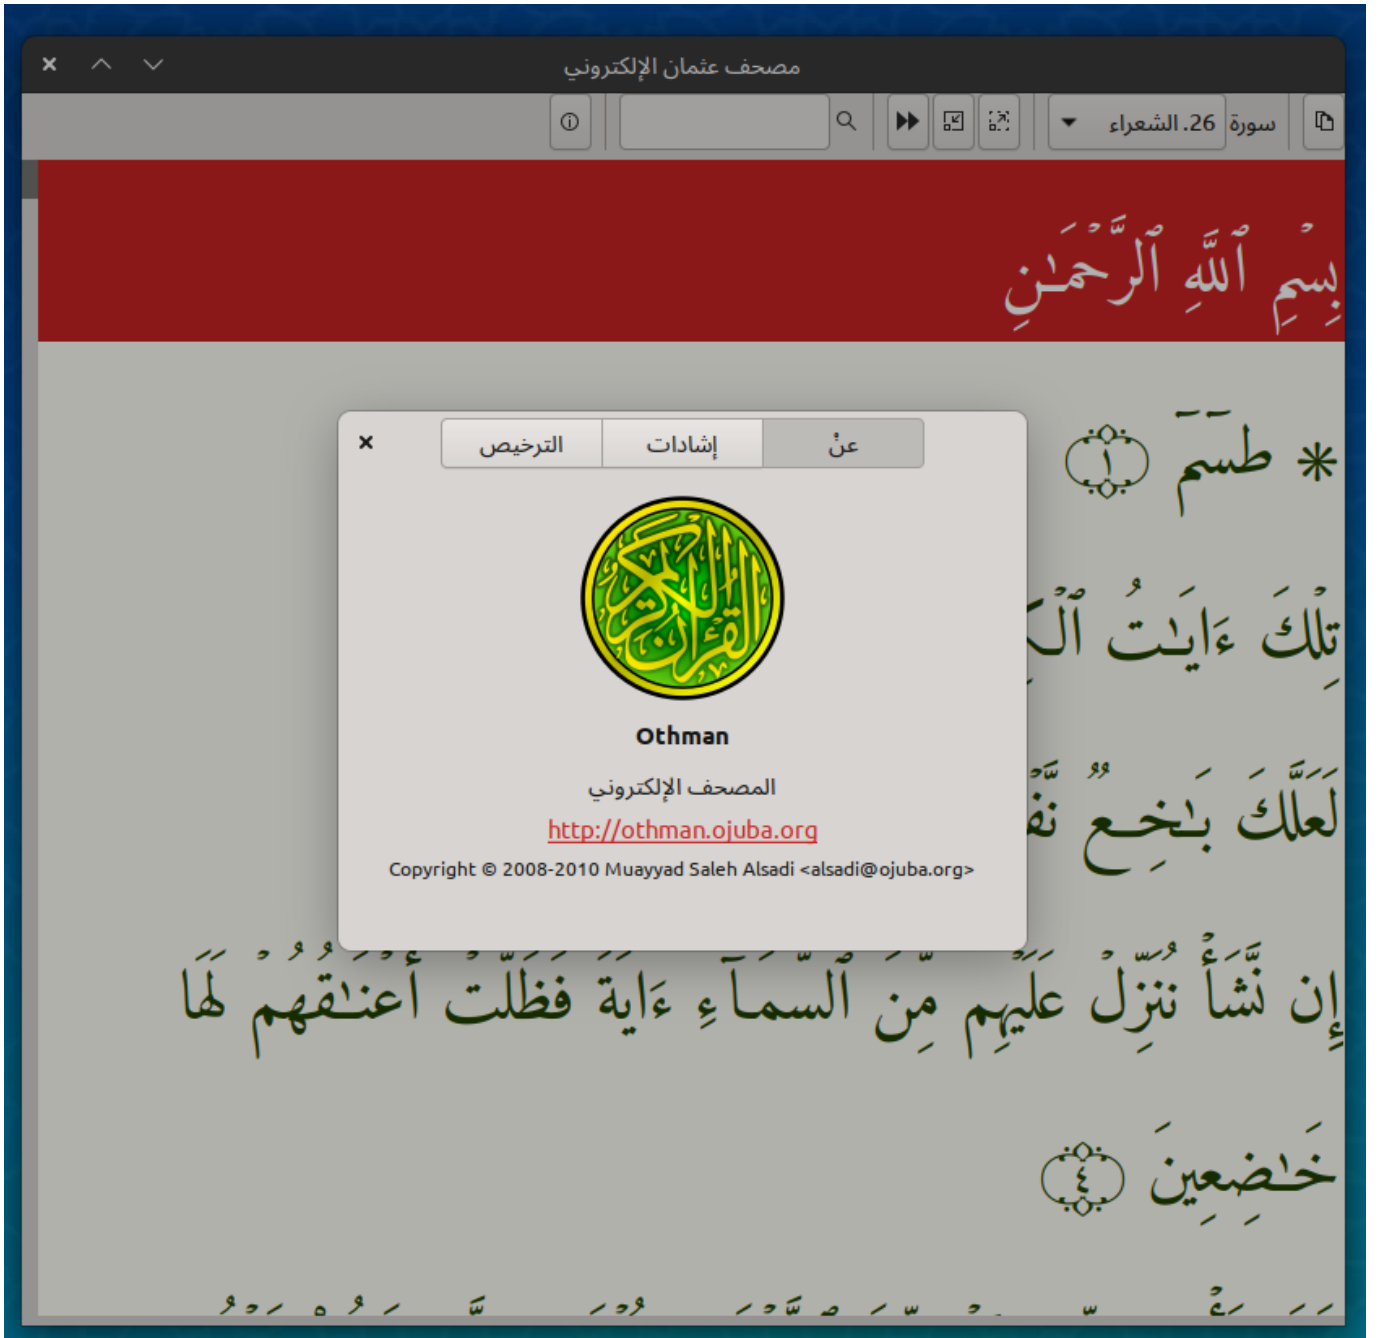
مصحف عثمان الإلكتروني

سورة 26. الشعراء

بِسۡمِ ٱللَّهِ ٱلرَّحۡمَٰنِ

طسٓمٓ ١

تِلۡكَ ءَايَٰتُ ٱلۡ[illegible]

لَعَلَّكَ بَٰخِعٞ نَّفۡ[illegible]

إِن نَّشَأۡ نُنَزِّلۡ عَلَيۡهِم مِّنَ ٱلسَّمَآءِ ءَايَةٗ فَظَلَّتۡ أَعۡنَٰقُهُمۡ لَهَا

خَٰضِعِينَ ٤

عن | إشادات | الترخيص

Othman

المصحف الإلكتروني

http://othman.ojuba.org

Copyright © 2008-2010 Muayyad Saleh Alsadi <alsadi@ojuba.org>